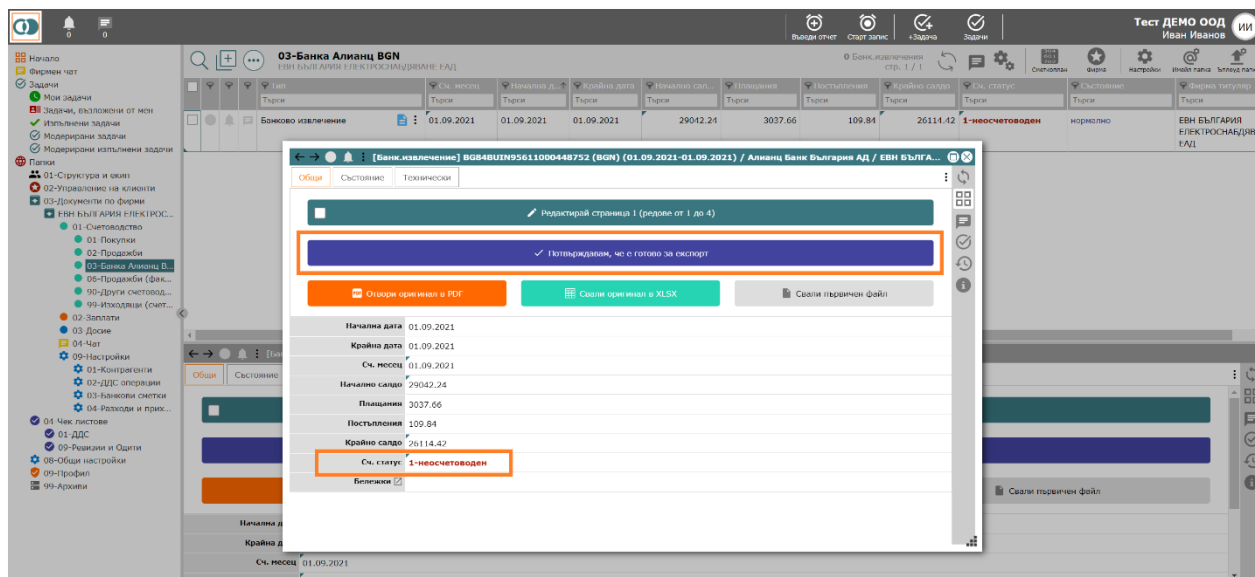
0 0

Въведи отчет Старт запис +Задача Задачи

Тест ДЕМО ООД
Иван Иванов
ИИ

Начало
Фирмен чат
Задачи
Моите задачи
Задачи, възложени от мен
Изпълнени задачи
Модерирани задачи
Модерирани изпълнени задачи
Папки
01-Структура и екип
02-Управление на клиенти
03-Документи по фирми
ЕВН БЪЛГАРИЯ ЕЛЕКТРОС...
01-Счетоводство
01-Покупки
02-Продажби
03-Банка Алианц В...
06-Продажби (фак...
90-Други счетовод...
99-Изходящи (счет...
02-Заплати
03-Досие
04-Чат
09-Настройки
01-Контрагенти
02-ДДС операции
03-Банкови сметки
04-Разходи и прих...
04 Чек листове
01-ДДС
09-Ревизии и Одити
08-Общи настройки
09-Профил
99-Архиви

03-Банка Алианц BGN
ЕВН БЪЛГАРИЯ ЕЛЕКТРОСНАБДЯВАНЕ ЕАД

0 Банк.извлечения стр. 1 / 1

Счетоплан Фирма Настройки Имейл папка Ъплоуд папка

| Тип | Сч. месец | Начална д... | Крайна дата | Начално салд... | Плащания | Постъпления | Крайно салдо | Сч. статус | Състояние | Фирма титуляр |
|---|---|---|---|---|---|---|---|---|---|---|
| Търси | Търси | Търси | Търси | Търси | Търси | Търси | Търси | Търси | Търси | Търси |
| Банково извлечение | 01.09.2021 | 01.09.2021 | 01.09.2021 | 29042.24 | 3037.66 | 109.84 | 26114.42 | 1-неосчетоводен | нормално | ЕВН БЪЛГАРИЯ ЕЛЕКТРОСНАБДЯВ ЕАД |

[Банк.извлечение] BG84BUIN95611000448752 (BGN) (01.09.2021-01.09.2021) / Алианц Банк България АД / ЕВН БЪЛГА...

Общи Състояние Технически

Редактирай страница 1 (редове от 1 до 4)

Потвърждавам, че е готово за експорт

Отвори оригинал в PDF
Свали оригинал в XLSX
Свали първичен файл

| | |
|---|---|
| Начална дата | 01.09.2021 |
| Крайна дата | 01.09.2021 |
| Сч. месец | 01.09.2021 |
| Начално салдо | 29042.24 |
| Плащания | 3037.66 |
| Постъпления | 109.84 |
| Крайно салдо | 26114.42 |
| Сч. статус | 1-неосчетоводен |
| Бележки | |

Общи Състояние
Свали първичен файл
Начална д
Крайна д
Сч. месец 01.09.2021